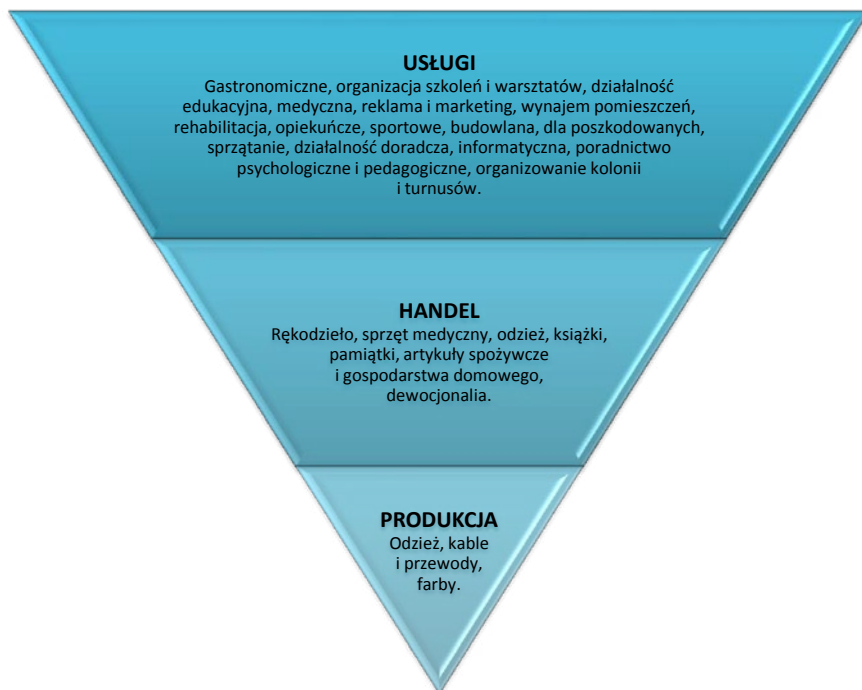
USŁUGI
Gastronomiczne, organizacja szkoleń i warsztatów, działalność edukacyjna, medyczna, reklama i marketing, wynajem pomieszczeń, rehabilitacja, opiekuńcze, sportowe, budowlana, dla poszkodowanych, sprzątanie, działalność doradcza, informatyczna, poradnictwo psychologiczne i pedagogiczne, organizowanie kolonii i turnusów.

HANDEL
Rękodzieło, sprzęt medyczny, odzież, książki, pamiątki, artykuły spożywcze i gospodarstwa domowego, dewocjonalia.

PRODUKCJA
Odzież, kable i przewody, farby.